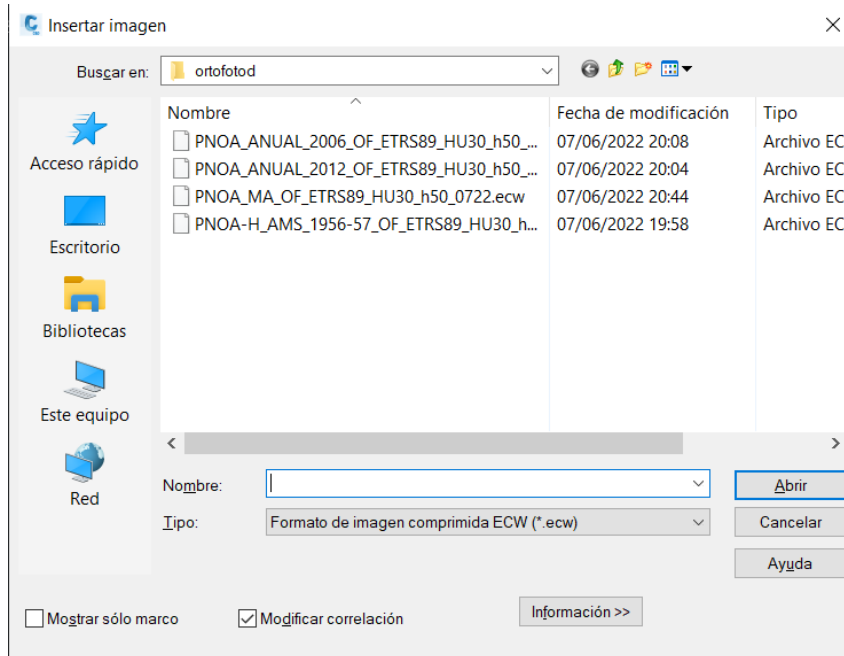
Insertar imagen

Buscar en: ortofotod

Acceso rápido
Escritorio
Bibliotecas
Este equipo
Red

| Nombre | Fecha de modificación | Tipo |
|---|---|---|
| PNOA_ANUAL_2006_OF_ETRS89_HU30_h50_... | 07/06/2022 20:08 | Archivo EC |
| PNOA_ANUAL_2012_OF_ETRS89_HU30_h50_... | 07/06/2022 20:04 | Archivo EC |
| PNOA_MA_OF_ETRS89_HU30_h50_0722.ecw | 07/06/2022 20:44 | Archivo EC |
| PNOA-H_AMS_1956-57_OF_ETRS89_HU30_h... | 07/06/2022 19:58 | Archivo EC |

Nombre:
Tipo: Formato de imagen comprimida ECW (*.ecw)

Abrir
Cancelar
Ayuda

Mostrar sólo marco
Modificar correlación
Información >>